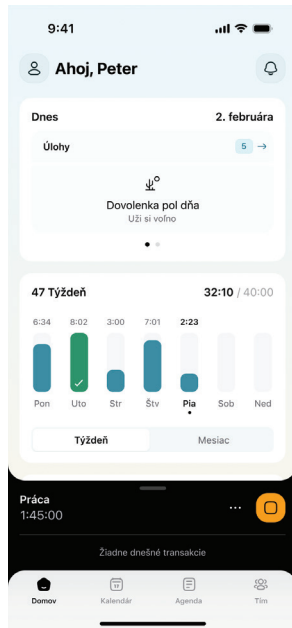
9:41

Ahoj, Peter

Dnes

2. februára

Úlohy

5 →

Dovolenka pol dňa

Uži si voľno

47 Týždeň

32:10 / 40:00

| 6:34 | 8:02 | 3:00 | 7:01 | 2:23 | | |
|---|---|---|---|---|---|---|
| Pon | Uto | Str | Štv | Pia | Sob | Ned |

Týždeň

Mesiac

Práca

1:45:00

...

Žiadne dnešné transakcie

Domov

Kalendár

Agenda

Tím